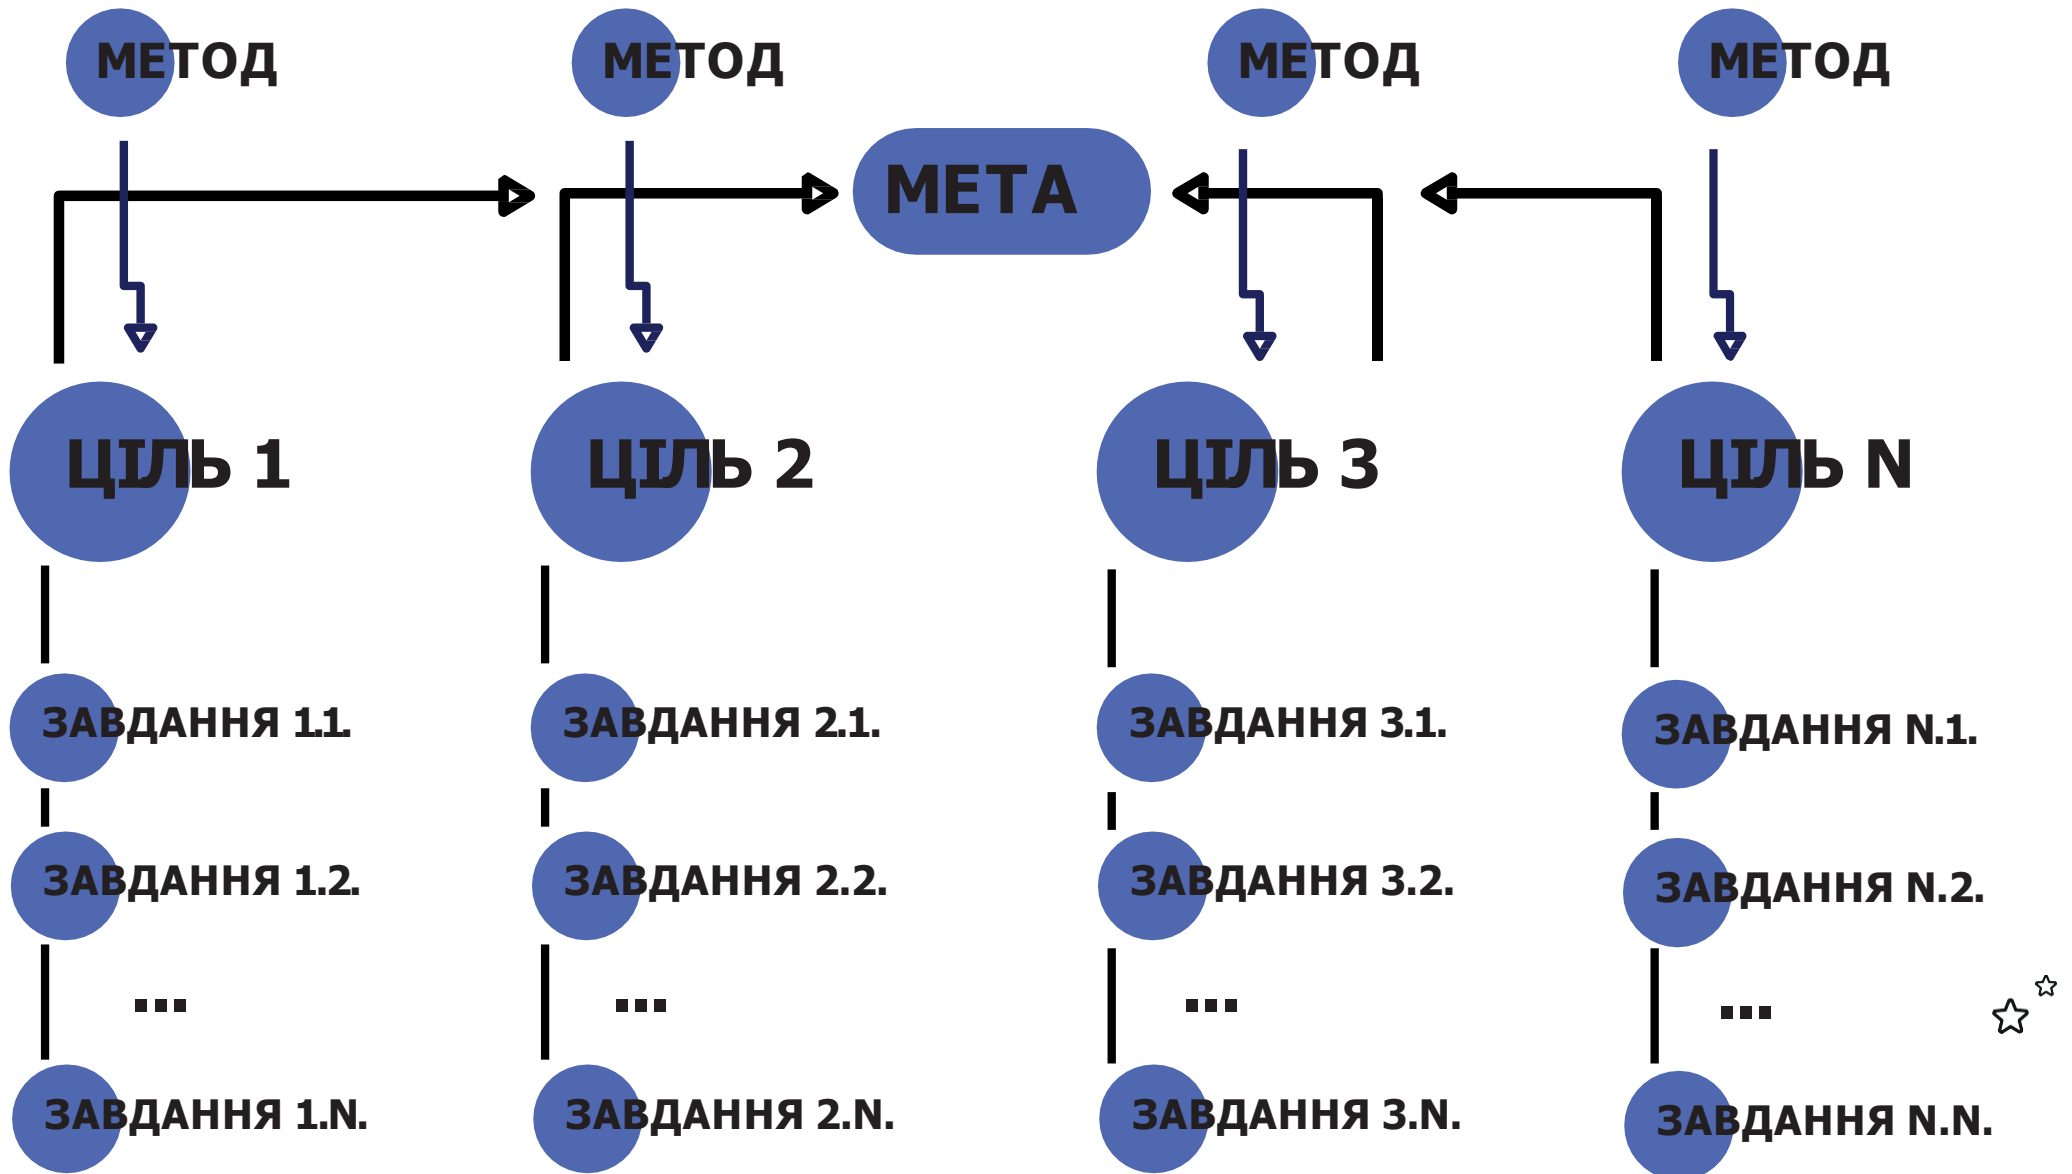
МЕТОД

МЕТОД

МЕТОД

МЕТОД

МЕТА

ЦІЛЬ 1

ЦІЛЬ 2

ЦІЛЬ 3

ЦІЛЬ N

ЗАВДАННЯ 1.1.

ЗАВДАННЯ 1.2.

...

ЗАВДАННЯ 1.N.

ЗАВДАННЯ 2.1.

ЗАВДАННЯ 2.2.

...

ЗАВДАННЯ 2.N.

ЗАВДАННЯ 3.1.

ЗАВДАННЯ 3.2.

...

ЗАВДАННЯ 3.N.

ЗАВДАННЯ N.1.

ЗАВДАННЯ N.2.

...

ЗАВДАННЯ N.N.